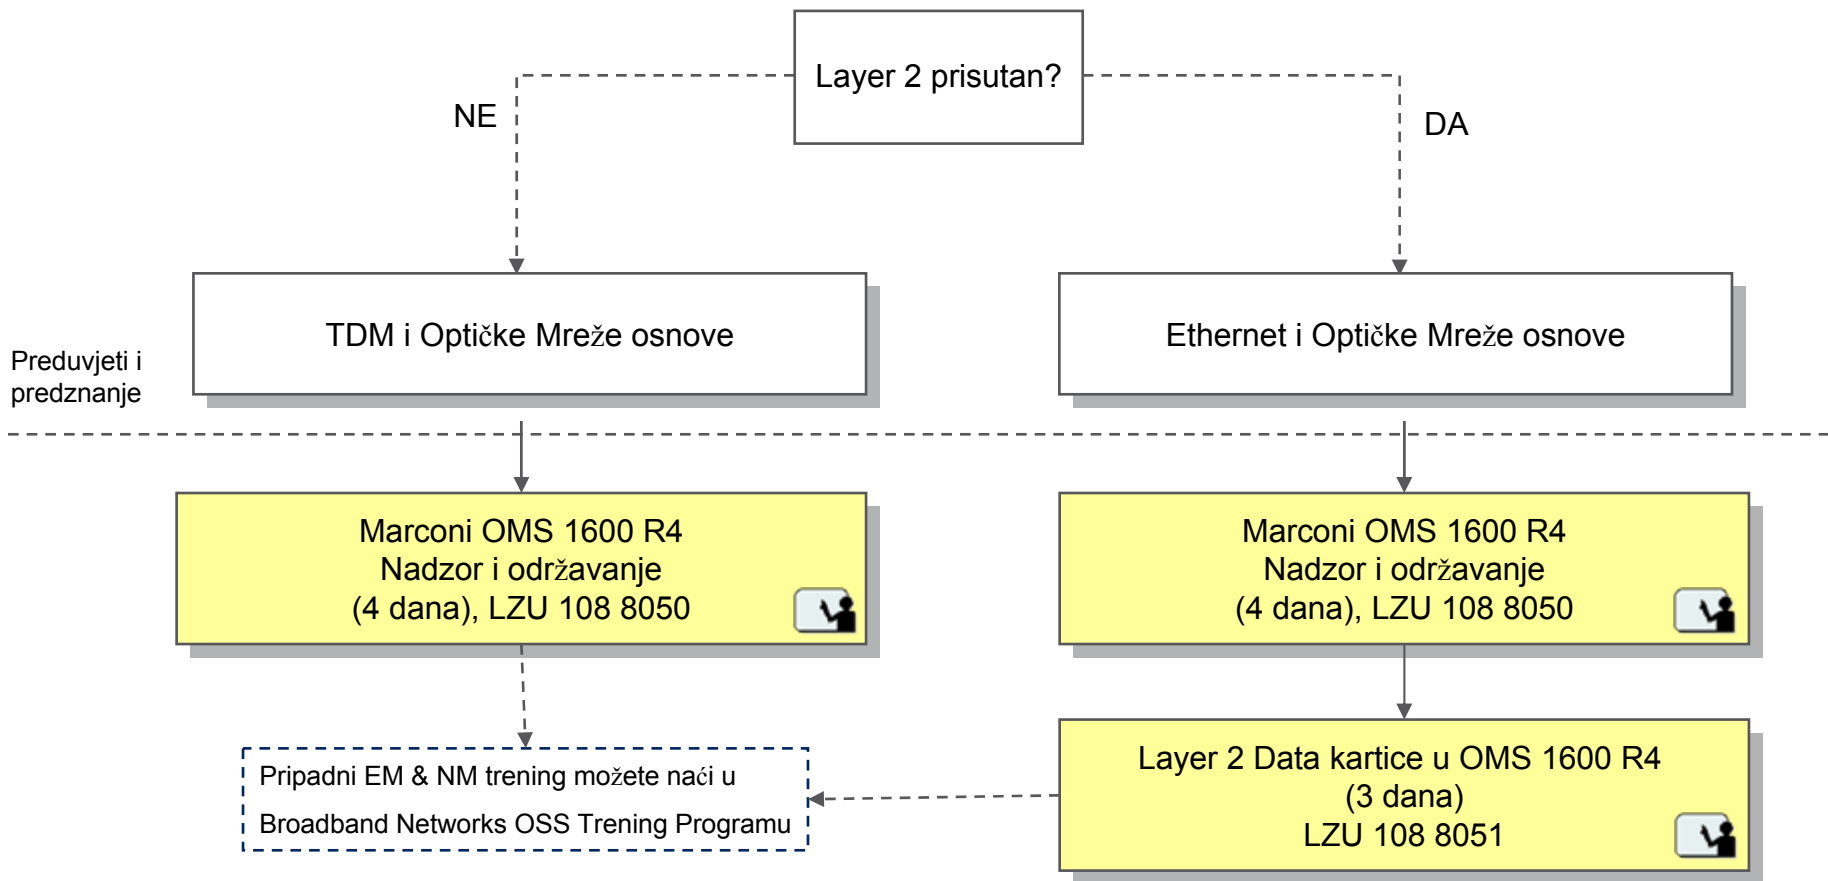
Layer 2 prisutan?

NE

DA

Preduvjeti i predznanje

TDM i Optičke Mreže osnove

Ethernet i Optičke Mreže osnove

Marconi OMS 1600 R4
Nadzor i održavanje
(4 dana), LZU 108 8050

Marconi OMS 1600 R4
Nadzor i održavanje
(4 dana), LZU 108 8050

Pripadni EM & NM trening možete naći u
Broadband Networks OSS Trening Programu

Layer 2 Data kartice u OMS 1600 R4
(3 dana)
LZU 108 8051